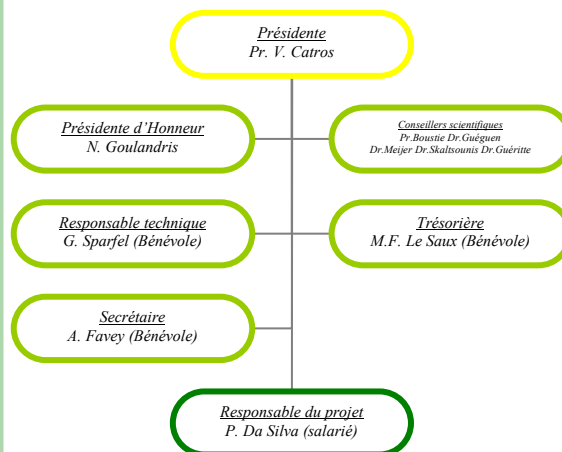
Présidente
Pr. V. Catros

Présidente d'Honneur
N. Goulandris

Conseillers scientifiques
Pr.Boustie Dr.Guéguen
Dr.Meijer Dr.Skaltsounis Dr.Guéritte

Responsable technique
G. Sparfel (Bénévole)

Trésorière
M.F. Le Saux (Bénévole)

Secrétaire
A. Favey (Bénévole)

Responsable du projet
P. Da Silva (salarié)